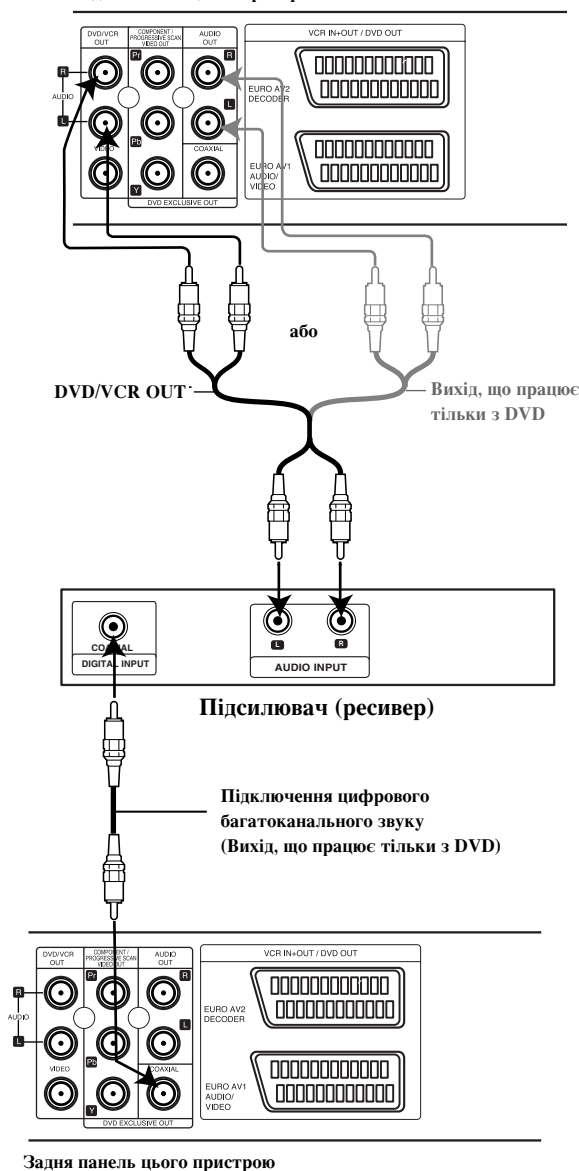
DVD/VCR OUT

COMPONENT / PROGRESSIVE SCAN VIDEO OUT

AUDIO OUT

R

AUDIO

L

Pr

Pb

Y

VIDEO

R

L

COAXIAL

DVD EXCLUSIVE OUT

VCR IN+OUT / DVD OUT

EURO AV2 DECODER

EURO AV1 AUDIO/ VIDEO

або

DVD/VCR OUT

Вихід, що працює тільки з DVD

COAXIAL

DIGITAL INPUT

L

R

AUDIO INPUT

Підсилювач (ресивер)

Підключення цифрового багатоканального звуку (Вихід, що працює тільки з DVD)

DVD/VCR OUT

COMPONENT / PROGRESSIVE SCAN VIDEO OUT

AUDIO OUT

R

AUDIO

L

Pr

Pb

Y

VIDEO

R

L

COAXIAL

DVD EXCLUSIVE OUT

VCR IN+OUT / DVD OUT

EURO AV2 DECODER

EURO AV1 AUDIO/ VIDEO

Задня панель цього пристрою